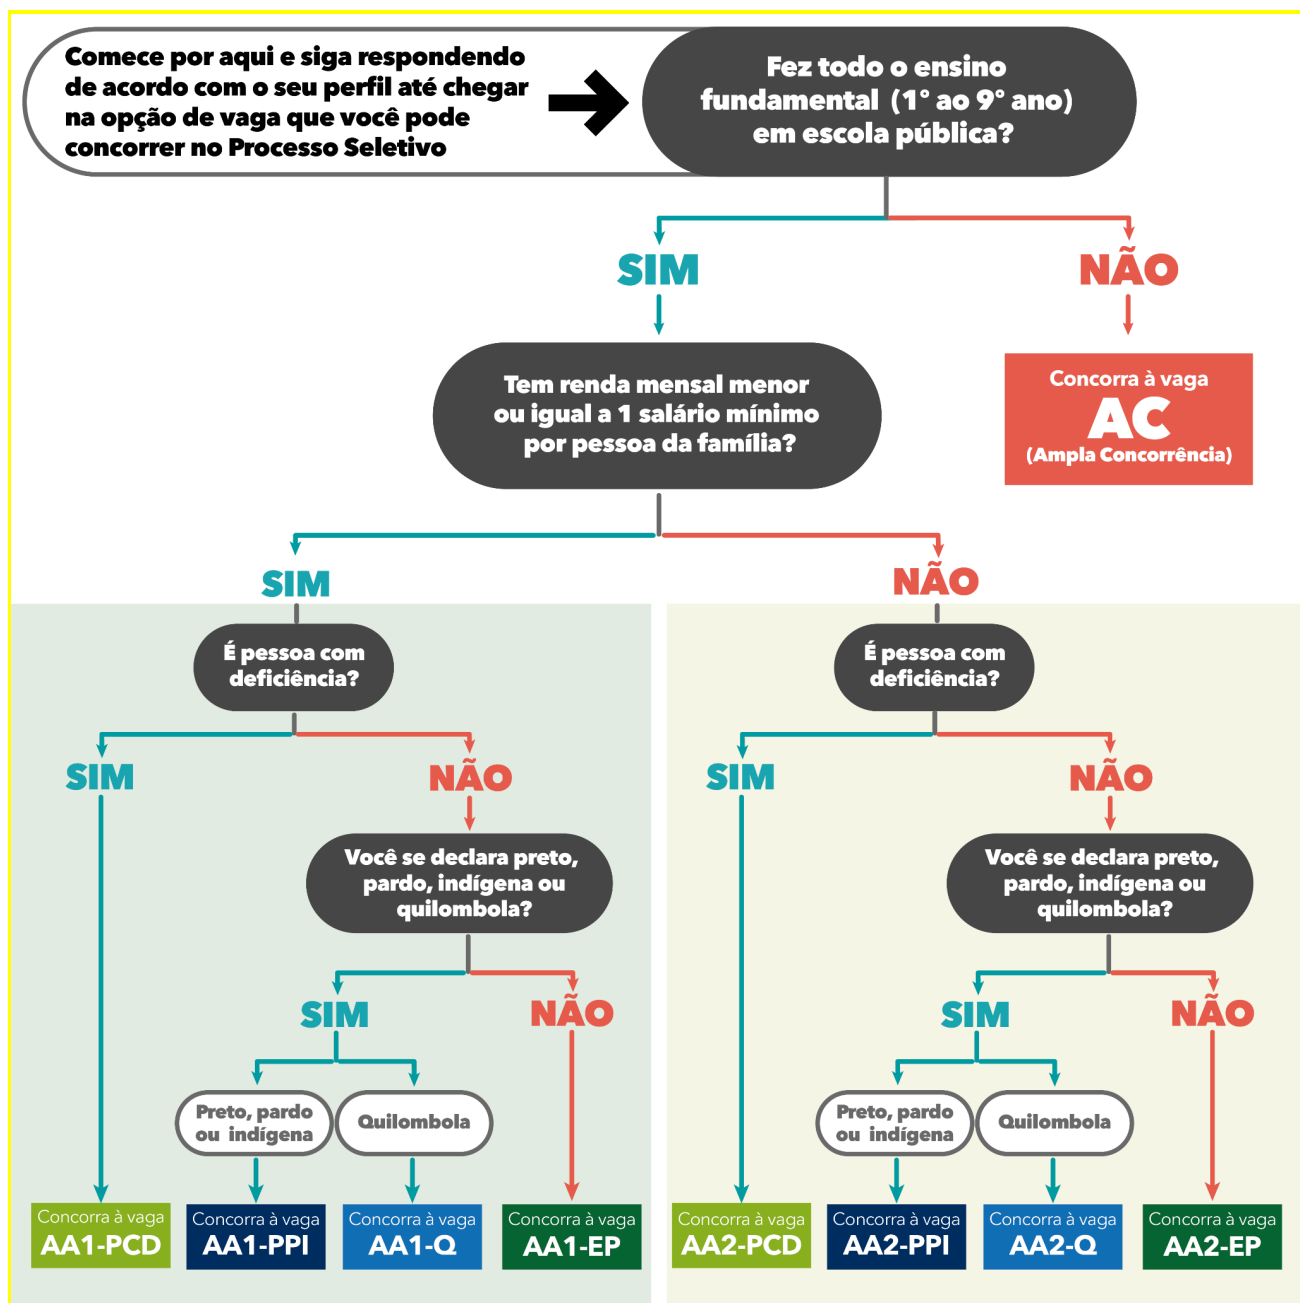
Comece por aqui e siga respondendo de acordo com o seu perfil até chegar na opção de vaga que você pode concorrer no Processo Seletivo

Fez todo o ensino fundamental (1° ao 9° ano) em escola pública?

SIM

NÃO

Concorra à vaga
AC
(Ampla Concorrência)

Tem renda mensal menor ou igual a 1 salário mínimo por pessoa da família?

SIM

NÃO

É pessoa com deficiência?

SIM

NÃO

Você se declara preto, pardo, indígena ou quilombola?

SIM

NÃO

Preto, pardo ou indígena

Quilombola

Concorra à vaga
AA1-PCD

Concorra à vaga
AA1-PPI

Concorra à vaga
AA1-Q

Concorra à vaga
AA1-EP

É pessoa com deficiência?

SIM

NÃO

Você se declara preto, pardo, indígena ou quilombola?

SIM

NÃO

Preto, pardo ou indígena

Quilombola

Concorra à vaga
AA2-PCD

Concorra à vaga
AA2-PPI

Concorra à vaga
AA2-Q

Concorra à vaga
AA2-EP